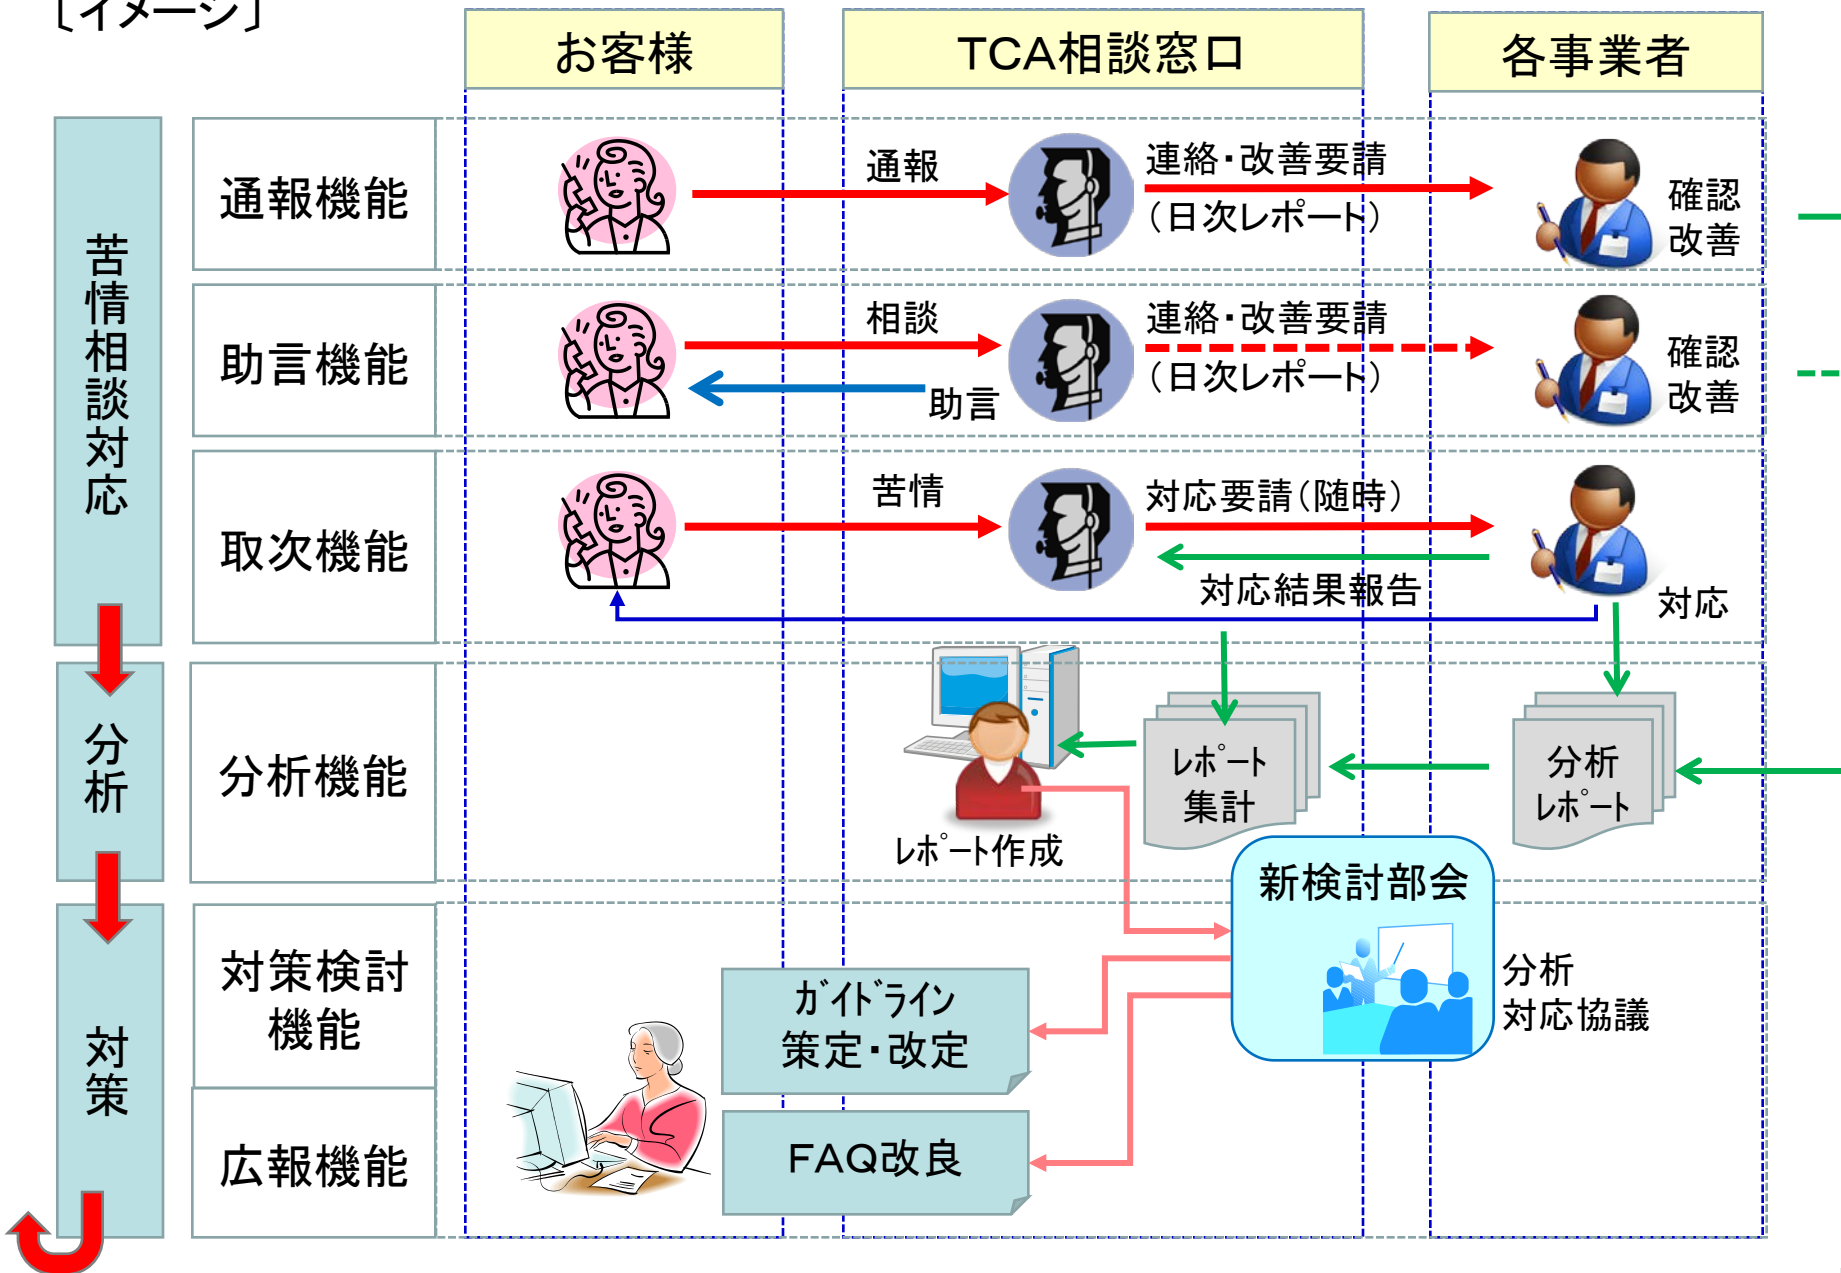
［イメージ］

お客様

TCA相談窓口

各事業者

苦情相談対応

通報機能

通報

連絡・改善要請

（日次レポート）

確認
改善

助言機能

相談

助言

連絡・改善要請

（日次レポート）

確認
改善

取次機能

苦情

対応要請（随時）

対応結果報告

対応

分析

分析機能

レポート作成

レポート
集計

分析
レポート

新検討部会

分析
対応協議

対策

対策検討
機能

ガイドライン
策定・改定

広報機能

FAQ改良